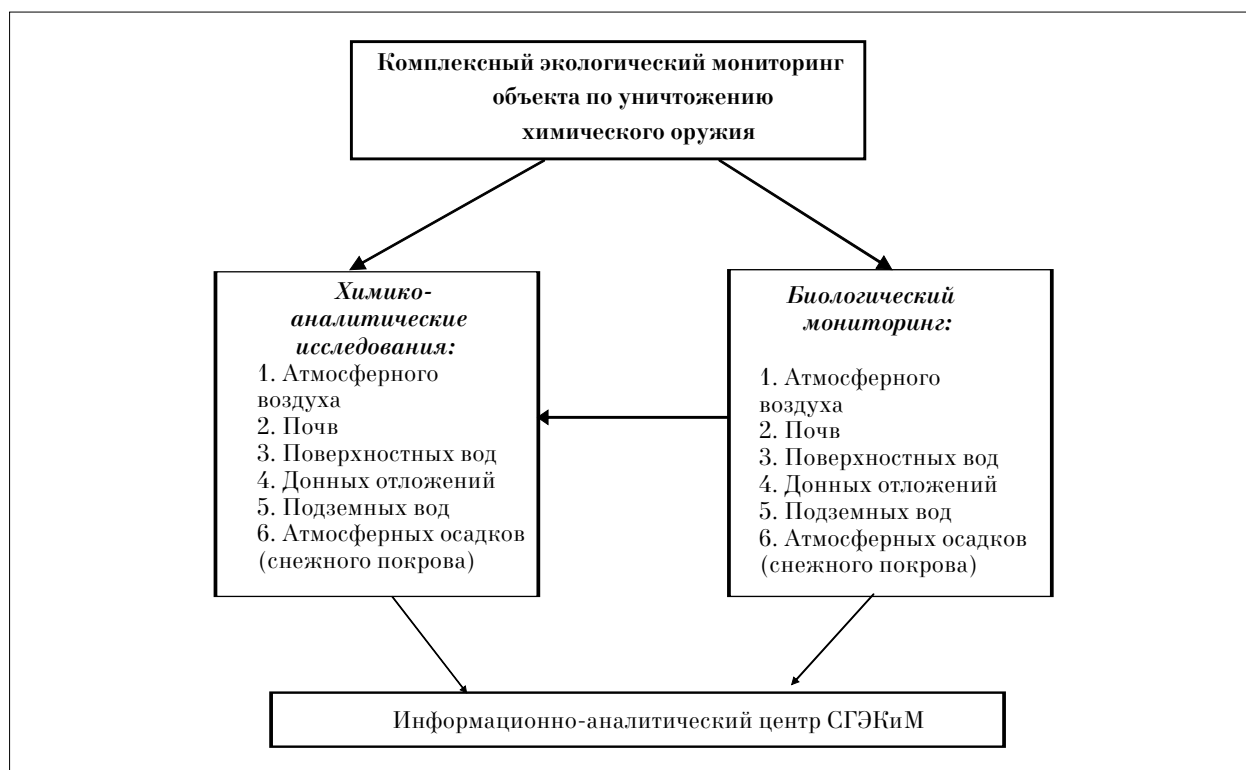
Комплексный экологический мониторинг объекта по уничтожению химического оружия

Химико-аналитические исследования:
1. Атмосферного воздуха
2. Почв
3. Поверхностных вод
4. Донных отложений
5. Подземных вод
6. Атмосферных осадков (снежного покрова)

Биологический мониторинг:
1. Атмосферного воздуха
2. Почв
3. Поверхностных вод
4. Донных отложений
5. Подземных вод
6. Атмосферных осадков (снежного покрова)

Информационно-аналитический центр СГЭКиМ